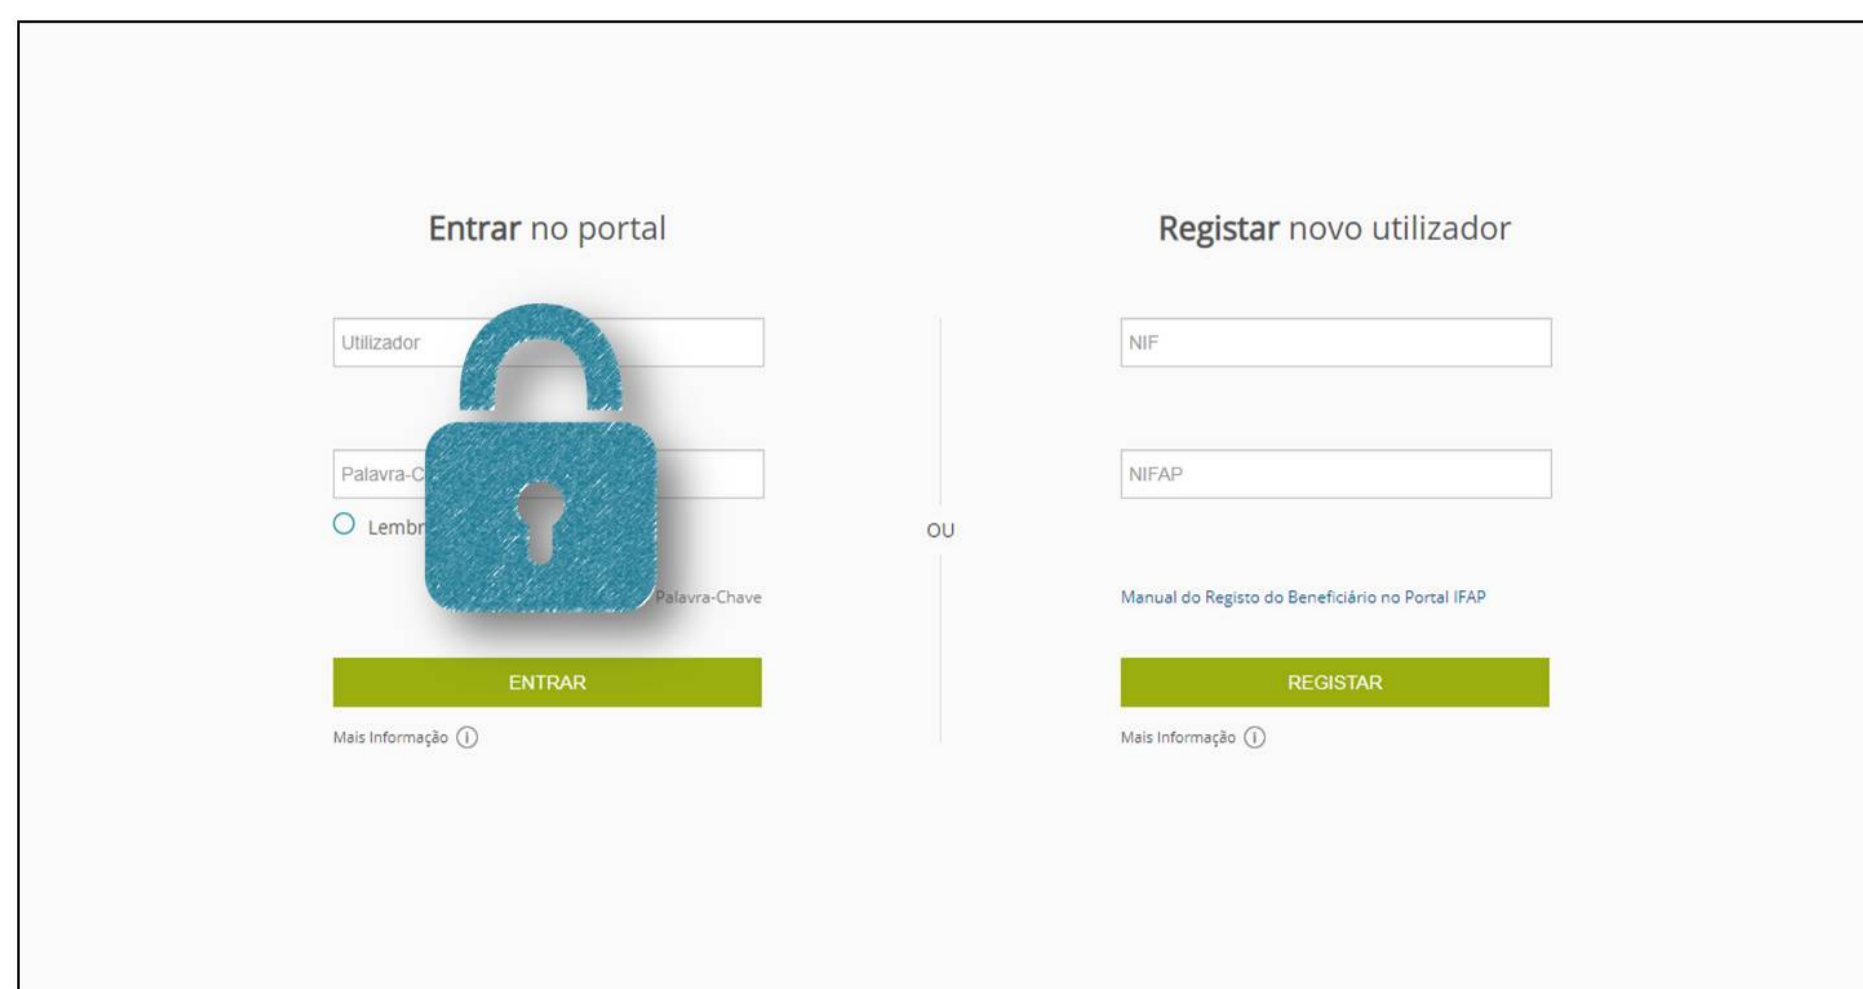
Entrar no portal

Utilizador

Palavra-C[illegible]

Lembr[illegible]

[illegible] Palavra-Chave

ENTRAR

Mais Informação

OU

Registar novo utilizador

NIF

NIFAP

Manual do Registo do Beneficiário no Portal IFAP

REGISTAR

Mais Informação